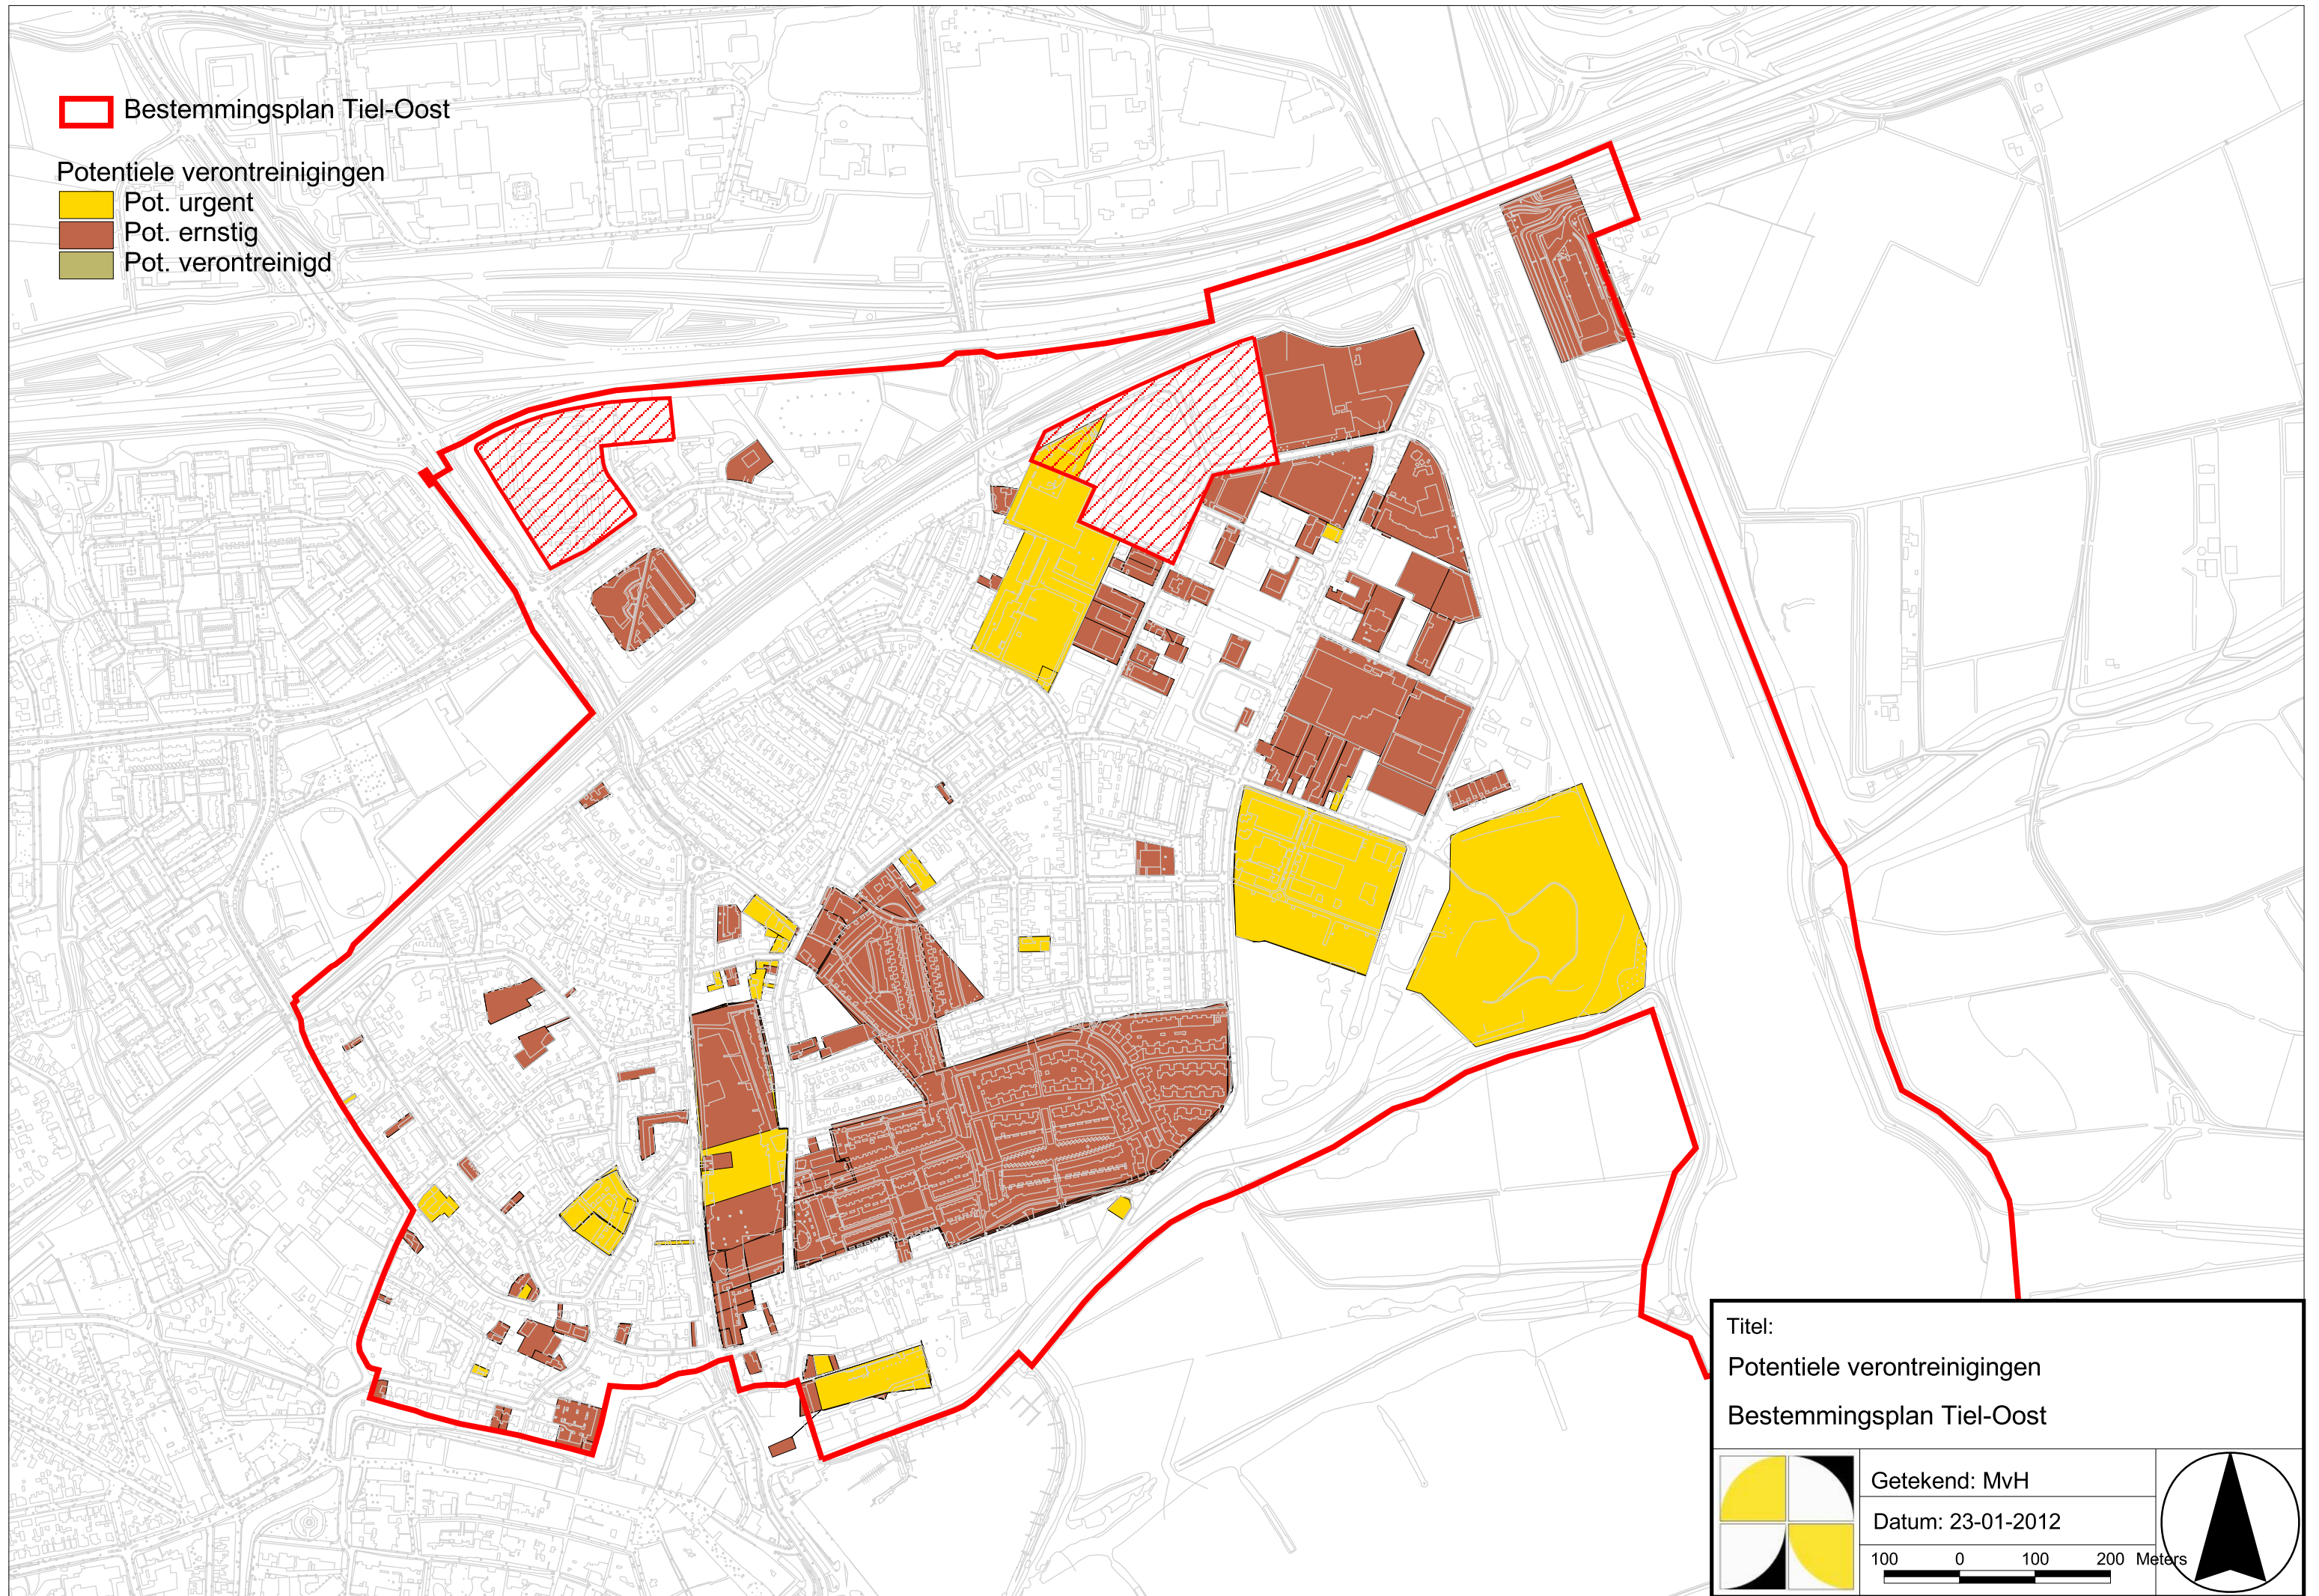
Bestemmingsplan Tiel-Oost

Potentiele verontreinigingen
Pot. urgent
Pot. ernstig
Pot. verontreinigd

Titel:
Potentiele verontreinigingen
Bestemmingsplan Tiel-Oost

Getekend: MvH
Datum: 23-01-2012
100 0 100 200 Meters